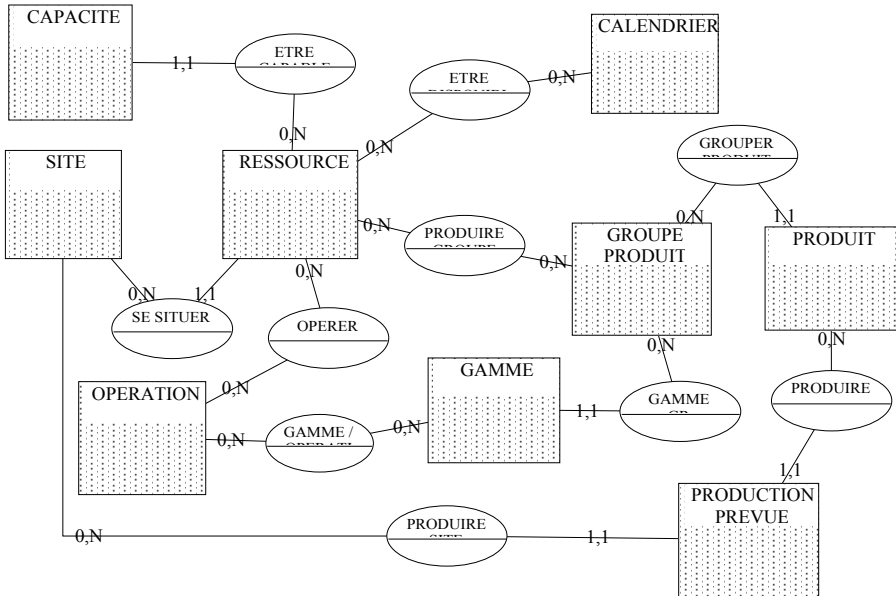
CAPACITE

1,1

ETRE CAPABLE

CALENDRIER

ETRE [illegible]

0,N

0,N

0,N

GROUPER PRODUIT

SITE

RESSOURCE

0,N

PRODUIRE GROUPE

0,N

GROUPE PRODUIT

1,1

PRODUIT

0,N

0,N

1,1

0,N

SE SITUER

OPERER

0,N

0,N

OPERATION

0,N

GAMME

1,1

GAMME GP

PRODUIRE

0,N

GAMME / OPERATI

0,N

1,1

PRODUCTION PREVUE

0,N

PRODUIRE SITE

1,1